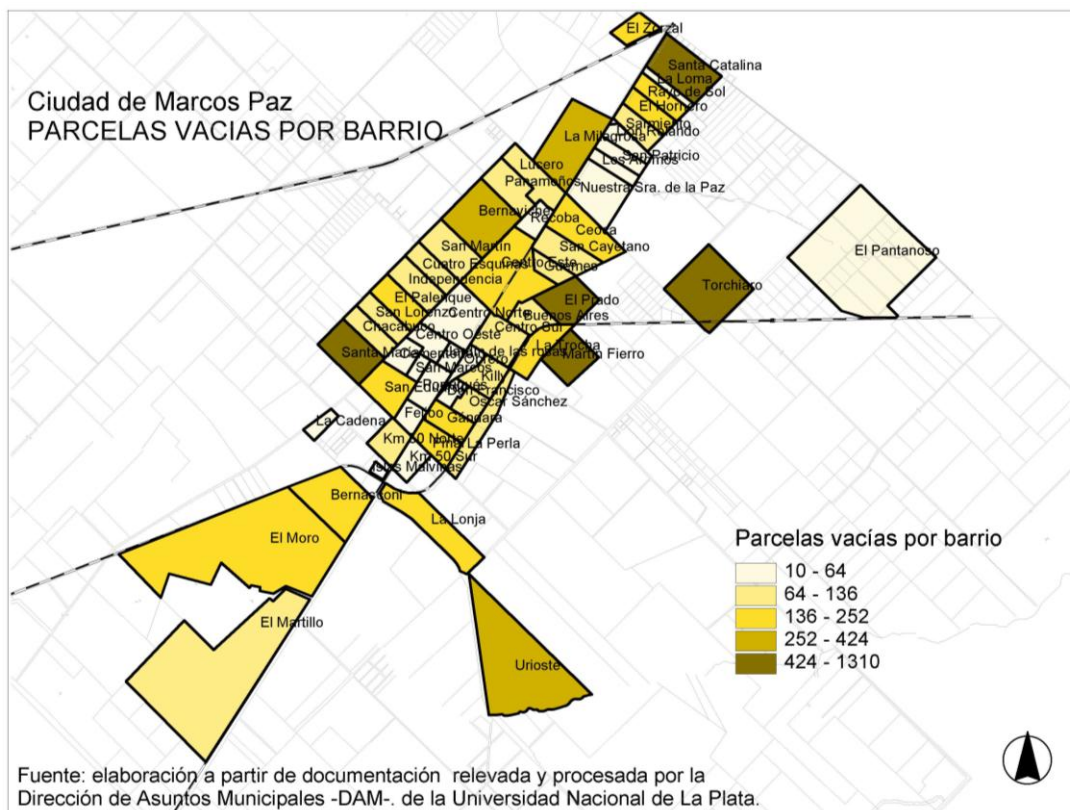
Ciudad de Marcos Paz
PARCELAS VACIAS POR BARRIO

El Zorzal
Santa Catalina
La Loma
Rayo de Sol
El Hornero
La Milagrosa
Sarmiento
Don Rolando
San Patricio
Los Aromos
Lucero
Paramoños
Nuestra Sra. de la Paz
Bernavidez
Recoba
Ceosa
San Cayetano
San Martin
Castillo Este
Güemes
Cuatro Esquinas
Independencia
El Pantanoso
Torchiaro
El Palenque
El Prado
Centro Norte
Buenos Aires
San Lorenzo
Centro Sur
Chacabuco
Centro Oeste
Santa Marta
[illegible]
La Trocha
Martin Fierro
San Marcos
San Eduardo
Francisco
Killy
Oscar Sánchez
Febo
Gándara
La Cadena
Km 50 Norte
La Perla
Km 50 Sur
Islas Malvinas
Bernasconi
La Lonja
El Moro
El Martillo
Urioste

Parcelas vacías por barrio
10 - 64
64 - 136
136 - 252
252 - 424
424 - 1310

Fuente: elaboración a partir de documentación relevada y procesada por la Dirección de Asuntos Municipales -DAM-. de la Universidad Nacional de La Plata.